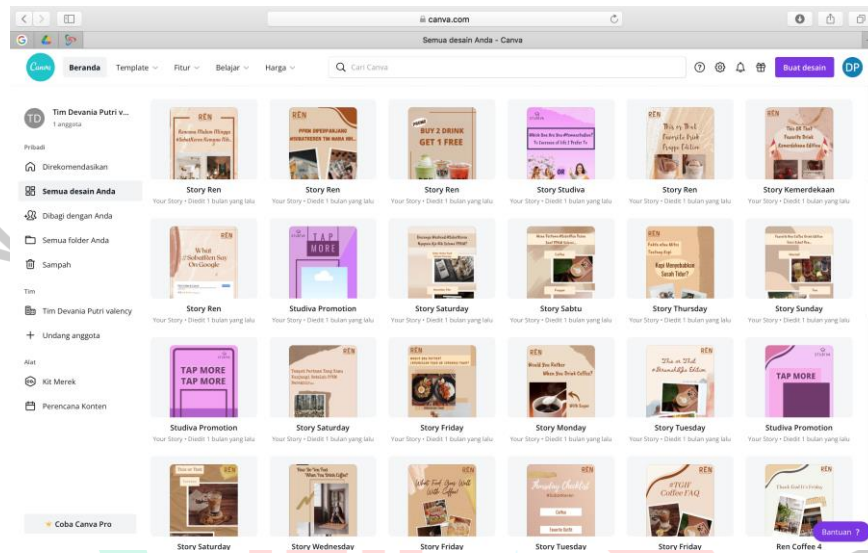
canva.com

Semua desain Anda - Canva

Canva

Beranda Template Fitur Belajar Harga

Cari Canva

Buat desain

DP

TD Tim Devania Putri v...
1 anggota

Pribadi

Direkomendasikan

Semua desain Anda

Dibagi dengan Anda

Semua folder Anda

Sampah

Tim

Tim Devania Putri valency

Undang anggota

Alat

Kit Merek

Perencana Konten

Coba Canva Pro

BUY 2 DRINK GET 1 FREE

TAP MORE

TAP MORE TAP MORE

TAP MORE

| Story Ren | Story Ren | Story Ren | Story Studiva | Story Ren | Story Kemerdekaan |
|---|---|---|---|---|---|
| Your Story • Diedit 1 bulan yang lalu | Your Story • Diedit 1 bulan yang lalu | Your Story • Diedit 1 bulan yang lalu | Your Story • Diedit 1 bulan yang lalu | Your Story • Diedit 1 bulan yang lalu | Your Story • Diedit 1 bulan yang lalu |
| Story Ren | Studiva Promotion | Story Saturday | Story Sabtu | Story Thursday | Story Sunday |
| Your Story • Diedit 1 bulan yang lalu | Your Story • Diedit 1 bulan yang lalu | Your Story • Diedit 1 bulan yang lalu | Your Story • Diedit 1 bulan yang lalu | Your Story • Diedit 1 bulan yang lalu | Your Story • Diedit 1 bulan yang lalu |
| Studiva Promotion | Story Saturday | Story Friday | Story Monday | Story Tuesday | Studiva Promotion |
| Your Story • Diedit 1 bulan yang lalu | Your Story • Diedit 1 bulan yang lalu | Your Story • Diedit 1 bulan yang lalu | Your Story • Diedit 1 bulan yang lalu | Your Story • Diedit 1 bulan yang lalu | Your Story • Diedit 1 bulan yang lalu |
| Story Saturday | Story Wednesday | Story Friday | Story Tuesday | Story Friday | Ren Coffee 4 |

Bantuan ?